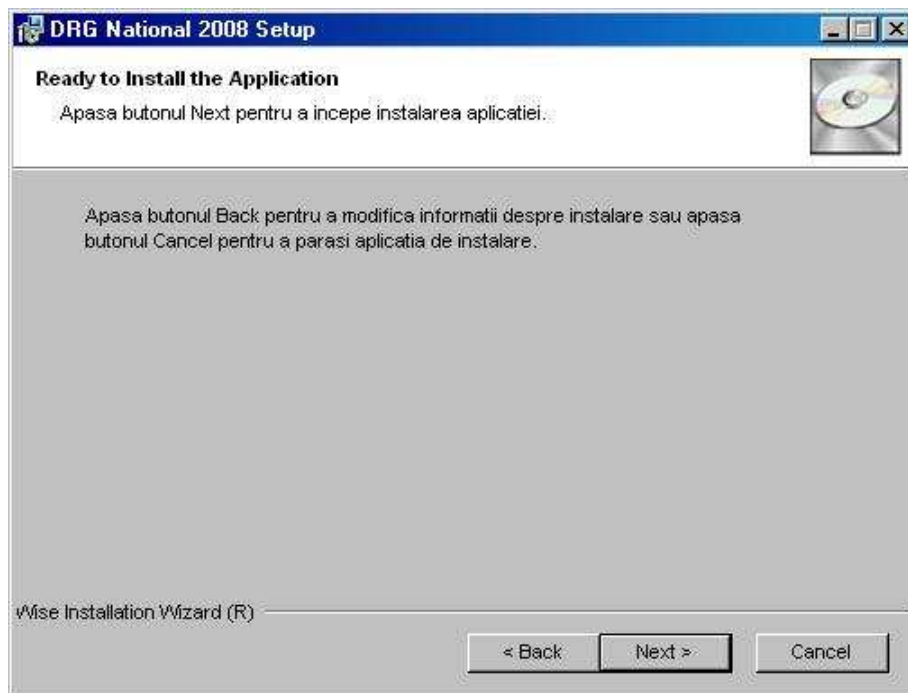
DRG National 2008 Setup

Ready to Install the Application

Apasa butonul Next pentru a incepe instalarea aplicatiei.

Apasa butonul Back pentru a modifica informatii despre instalare sau apasa butonul Cancel pentru a parasi aplicatia de instalare.

Wise Installation Wizard (R)

< Back

Next >

Cancel